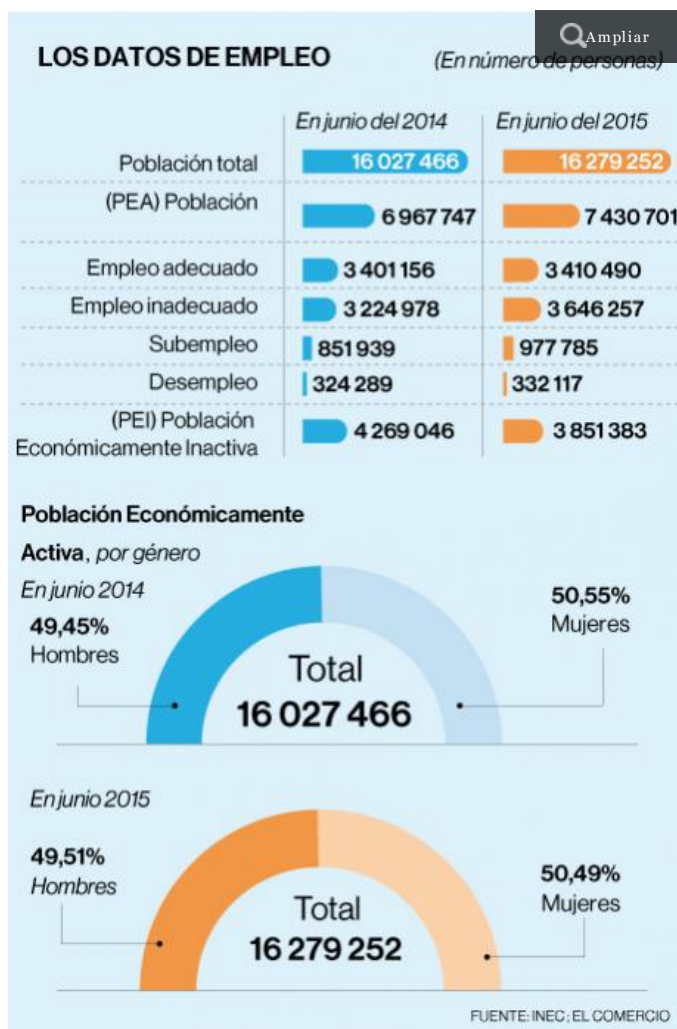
Ampliar

LOS DATOS DE EMPLEO

(En número de personas)

| | En junio del 2014 | En junio del 2015 |
|---|---|---|
| Población total | 16 027 466 | 16 279 252 |
| (PEA) Población | 6 967 747 | 7 430 701 |
| Empleo adecuado | 3 401 156 | 3 410 490 |
| Empleo inadecuado | 3 224 978 | 3 646 257 |
| Subempleo | 851 939 | 977 785 |
| Desempleo | 324 289 | 332 117 |
| (PEI) Población Económicamente Inactiva | 4 269 046 | 3 851 383 |

Población Económicamente Activa, por género

En junio 2014

49,45% Hombres

50,55% Mujeres

Total 16 027 466

En junio 2015

49,51% Hombres

50,49% Mujeres

Total 16 279 252

FUENTE: INEC; EL COMERCIO